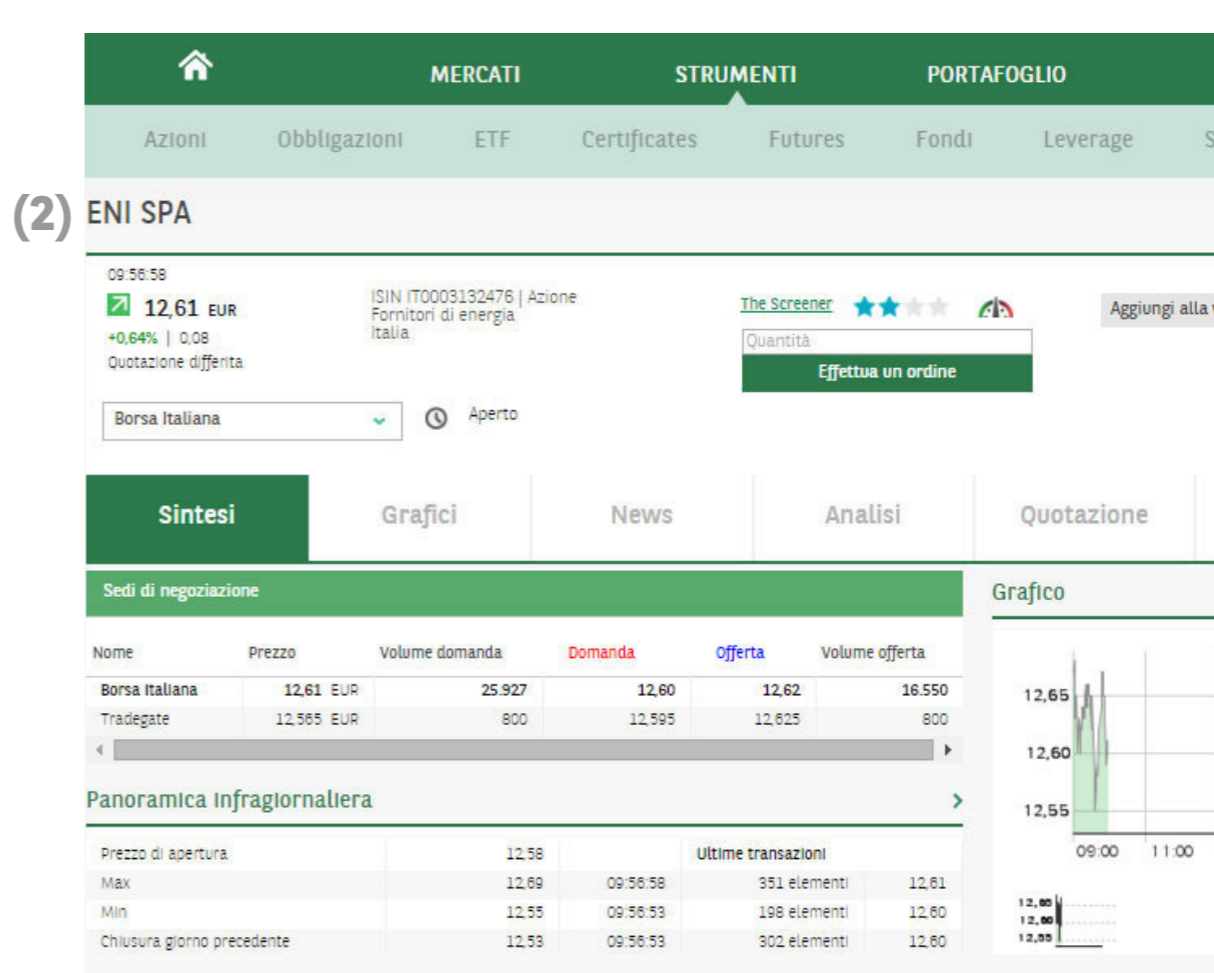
MERCATI STRUMENTI PORTAFOGLIO

Azioni Obbligazioni ETF Certificates Futures Fondi Leverage S

(2) ENI SPA

09:56:58
12,61 EUR
+0,64% | 0,08
Quotazione differita

ISIN IT0003132476 | Azione
Fornitori di energia
Italia

The Screener

Quantità
Effettua un ordine

Aggiungi alla v

Borsa Italiana
Aperto

Sintesi Grafici News Analisi Quotazione

Sedi di negoziazione

| Nome | Prezzo | Volume domanda | Domanda | Offerta | Volume offerta |
|---|---|---|---|---|---|
| Borsa Italiana | 12,61 EUR | 25.927 | 12,60 | 12,62 | 16.550 |
| Tradegate | 12,565 EUR | 800 | 12,595 | 12,625 | 800 |

Panoramica infragiornaliera

| Prezzo di apertura | 12,58 | | Ultime transazioni | |
|---|---|---|---|---|
| Max | 12,69 | 09:56:58 | 351 elementi | 12,61 |
| Min | 12,55 | 09:56:53 | 198 elementi | 12,60 |
| Chiusura giorno precedente | 12,53 | 09:56:53 | 302 elementi | 12,60 |

Grafico

12,65
12,60
12,55
09:00 11:00

12,65
12,60
12,55